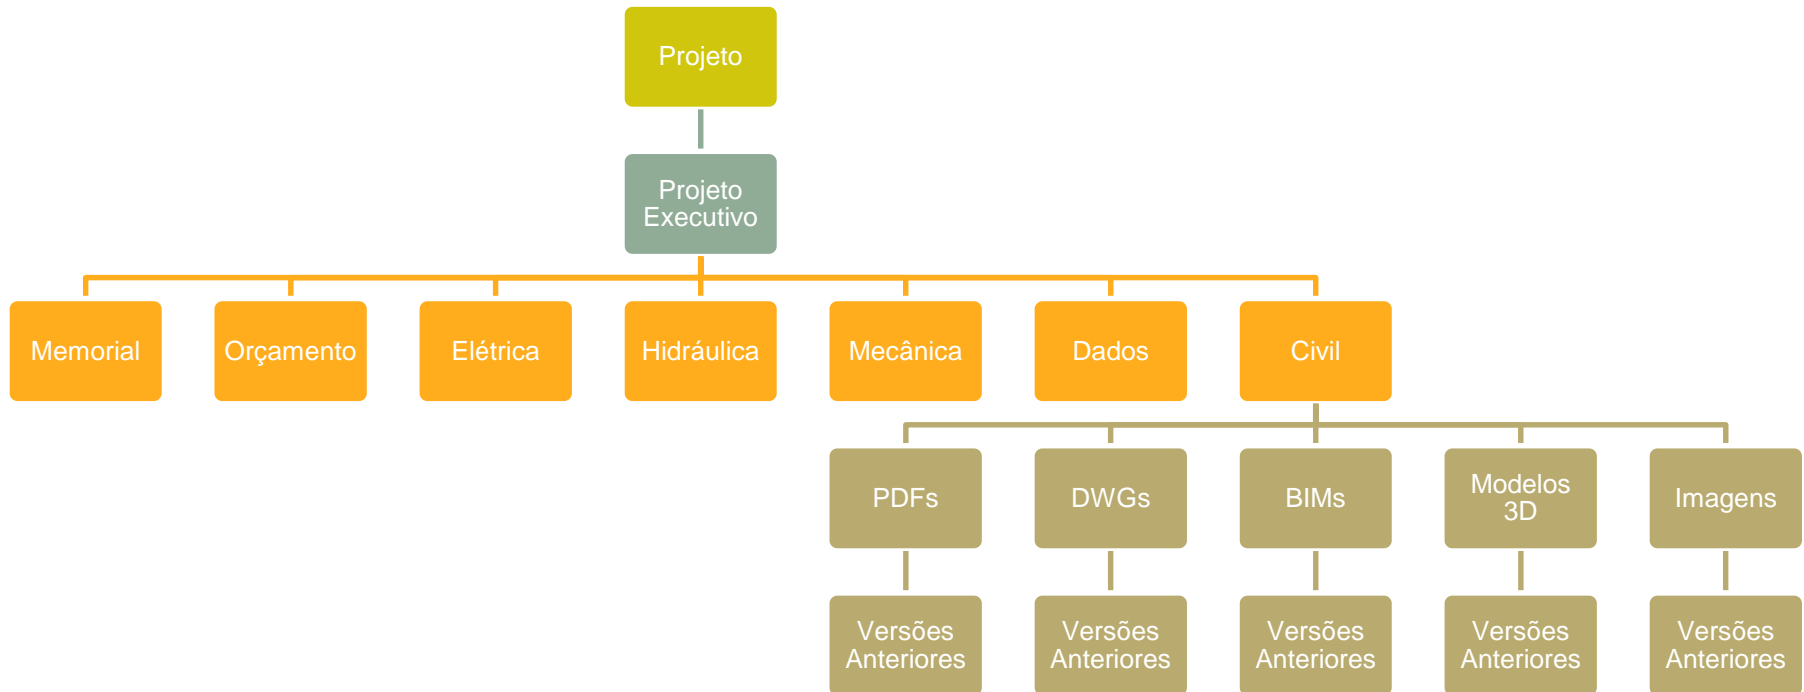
Projeto

Projeto Executivo

Memorial

Orçamento

Elétrica

Hidráulica

Mecânica

Dados

Civil

PDFs

DWGs

BIMs

Modelos 3D

Imagens

Versões Anteriores

Versões Anteriores

Versões Anteriores

Versões Anteriores

Versões Anteriores